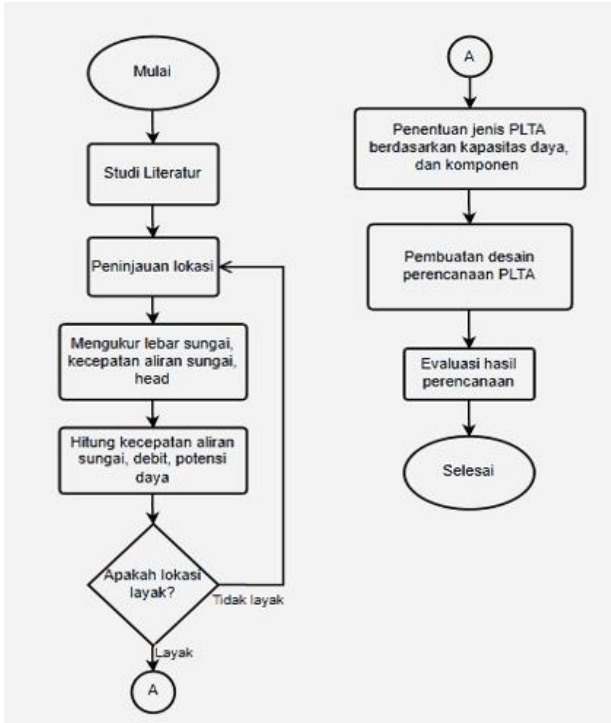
Mulai

Studi Literatur

Peninjauan lokasi

Mengukur lebar sungai, kecepatan aliran sungai, head

Hitung kecepatan aliran sungai, debit, potensi daya

Apakah lokasi layak?

Tidak layak

Layak

A

A

Penentuan jenis PLTA berdasarkan kapasitas daya, dan komponen

Pembuatan desain perencanaan PLTA

Evaluasi hasil perencanaan

Selesai